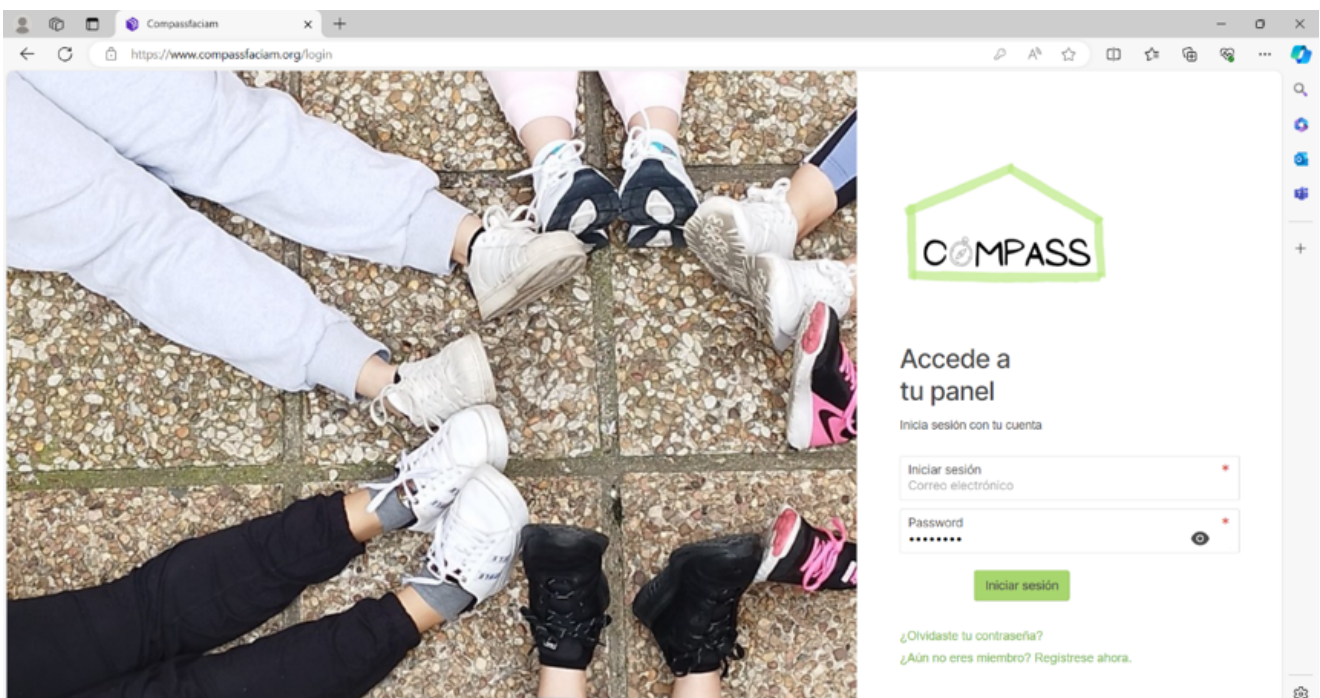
Compassfaciam

https://www.compassfaciam.org/login

COMPASS

Accede a tu panel

Inicia sesión con tu cuenta

Iniciar sesión *
Correo electrónico

Password *
•••••••••

Iniciar sesión

¿Olvidaste tu contraseña?

¿Aún no eres miembro? Registrese ahora.